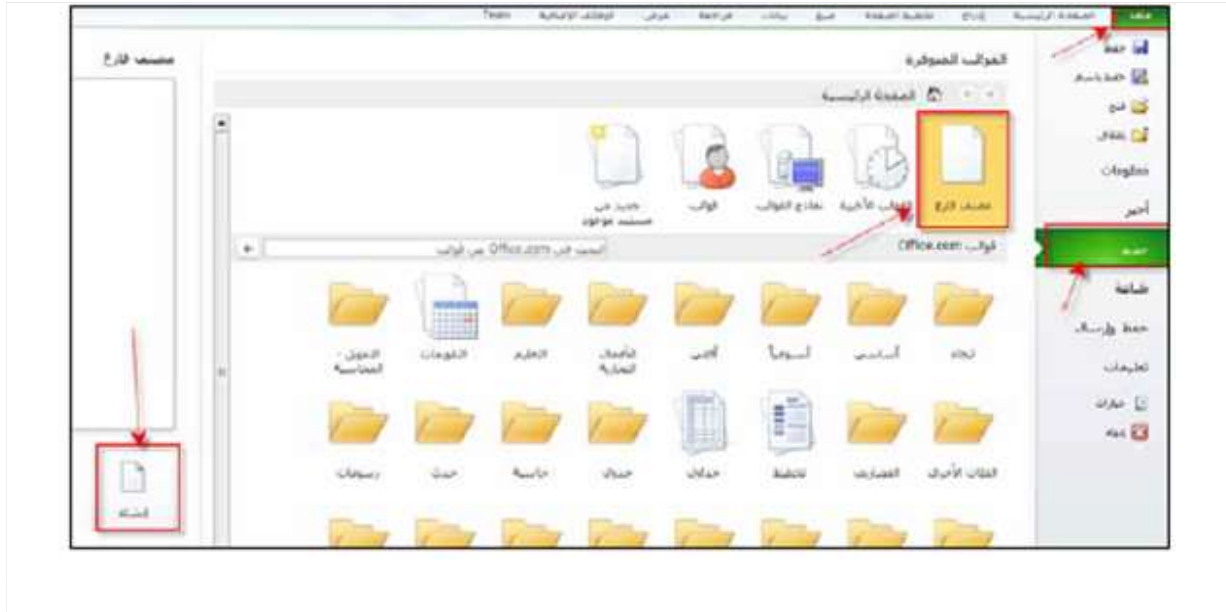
ملف الصفحة الرئيسية إدراج تخطيط الصفحة مراجع مراسلات مراجعة عرض الوظائف الإضافية Team

حفظ
حفظ باسم
فتح
إغلاق
معلومات
أخير
جديد
طباعة
حفظ وإرسال
تعليمات
خيارات
إنهاء

القوالب المتوفرة
الصفحة الرئيسية

مستند فارغ
القوالب الأخيرة
نماذج القوالب
قوالب
جديد من مستند موجود

قوالب Office.com
البحث في Office.com عن القوالب

تجاري
أساسي
أسبوعي
أكاديمي
الأعمال التجارية
التعليم
التقويمات
التمويل - المحاسبة

الفئات الأخرى
الفصلية
تخطيط
جداول
جداول
حاسبة
حدث
رسومات

مستند فارغ

إنشاء